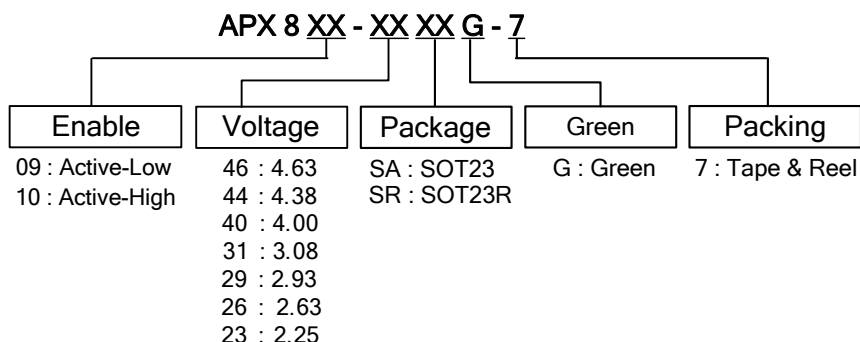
APX 8 XX - XX XX G - 7

Enable
09 : Active-Low
10 : Active-High

Voltage
46 : 4.63
44 : 4.38
40 : 4.00
31 : 3.08
29 : 2.93
26 : 2.63
23 : 2.25

Package
SA : SOT23
SR : SOT23R

Green
G : Green

Packing
7 : Tape & Reel